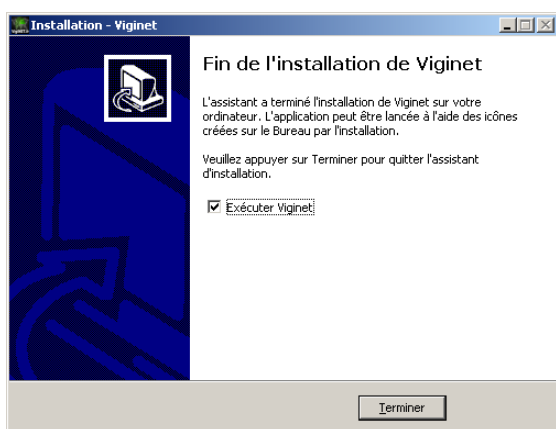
Installation - Viginet

Fin de l'installation de Viginet

L'assistant a terminé l'installation de Viginet sur votre ordinateur. L'application peut être lancée à l'aide des icônes créées sur le Bureau par l'installation.

Veuillez appuyer sur Terminer pour quitter l'assistant d'installation.

☑ Exécuter Viginet

Terminer